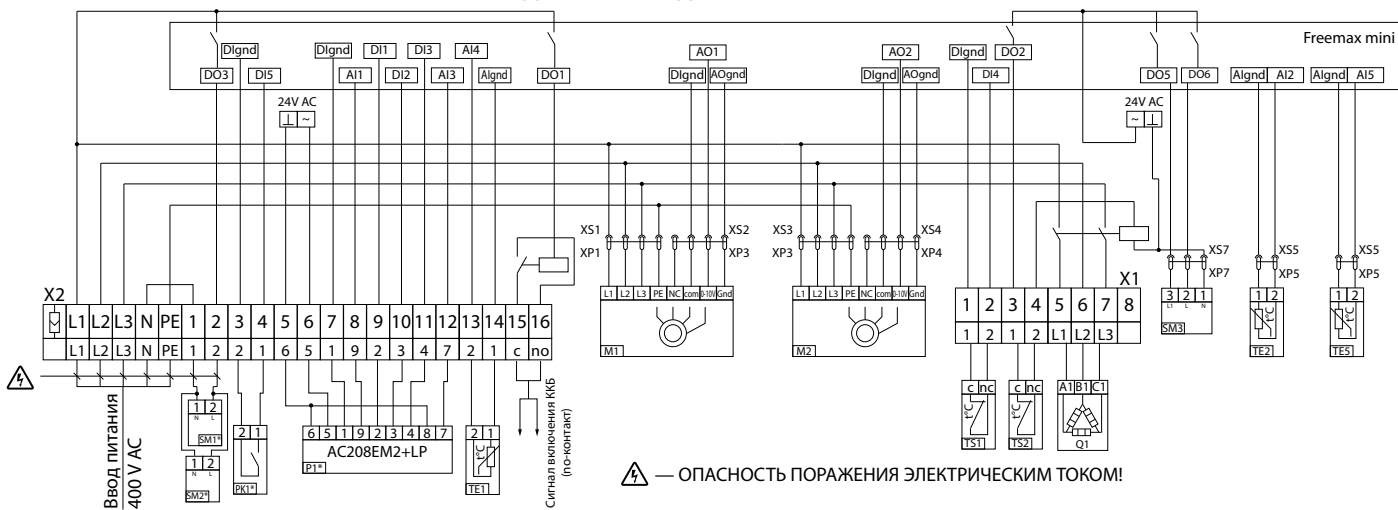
Freemax mini

DIgnd DIgnd DI1 DI3 AI4 AO1 AO2 DIgnd DO2

DO3 DI5 AI1 DI2 AI3 AIgnd DO1 DIgnd AOgnd DIgnd AOgnd DI4 DO5 DO6 AIgnd AI2 AIgnd AI5

24V AC

24V AC

XS1 XS2 XS3 XS4 XS7 XS5 XS5

XP1 XP3 XP3 XP4 XP7 XP5 XP5

X2

| | L1 | L2 | L3 | N | PE | 1 | 2 | 3 | 4 | 5 | 6 | 7 | 8 | 9 | 10 | 11 | 12 | 13 | 14 | 15 | 16 |
|---|---|---|---|---|---|---|---|---|---|---|---|---|---|---|---|---|---|---|---|---|---|
| | L1 | L2 | L3 | N | PE | 1 | 2 | 2 | 1 | 6 | 5 | 1 | 9 | 2 | 3 | 4 | 7 | 2 | 1 | c | no |

L1 L2 L3 PE NC com 0-10V Gnd

M1

L1 L2 L3 PE NC com 0-10V Gnd

M2

X1

| 1 | 2 | 3 | 4 | 5 | 6 | 7 | 8 |
|---|---|---|---|---|---|---|---|
| 1 | 2 | 1 | 2 | L1 | L2 | L3 | |

3 2 1
L1 L N
SM3

1 2
TE2

1 2
TE5

1 2
N L
SM1*

1 2
N L
SM2*

2 1
PK1*

6 5 1 9 2 3 4 8 7
AC208EM2+LP
P1*

2 1
TE1

c nc
TS1

c nc
TS2

A1 B1 C1
Q1

Ввод питания
400 V AC

Сигнал включения ККБ
(no-контакт)

— ОПАСНОСТЬ ПОРАЖЕНИЯ ЭЛЕКТРИЧЕСКИМ ТОКОМ!